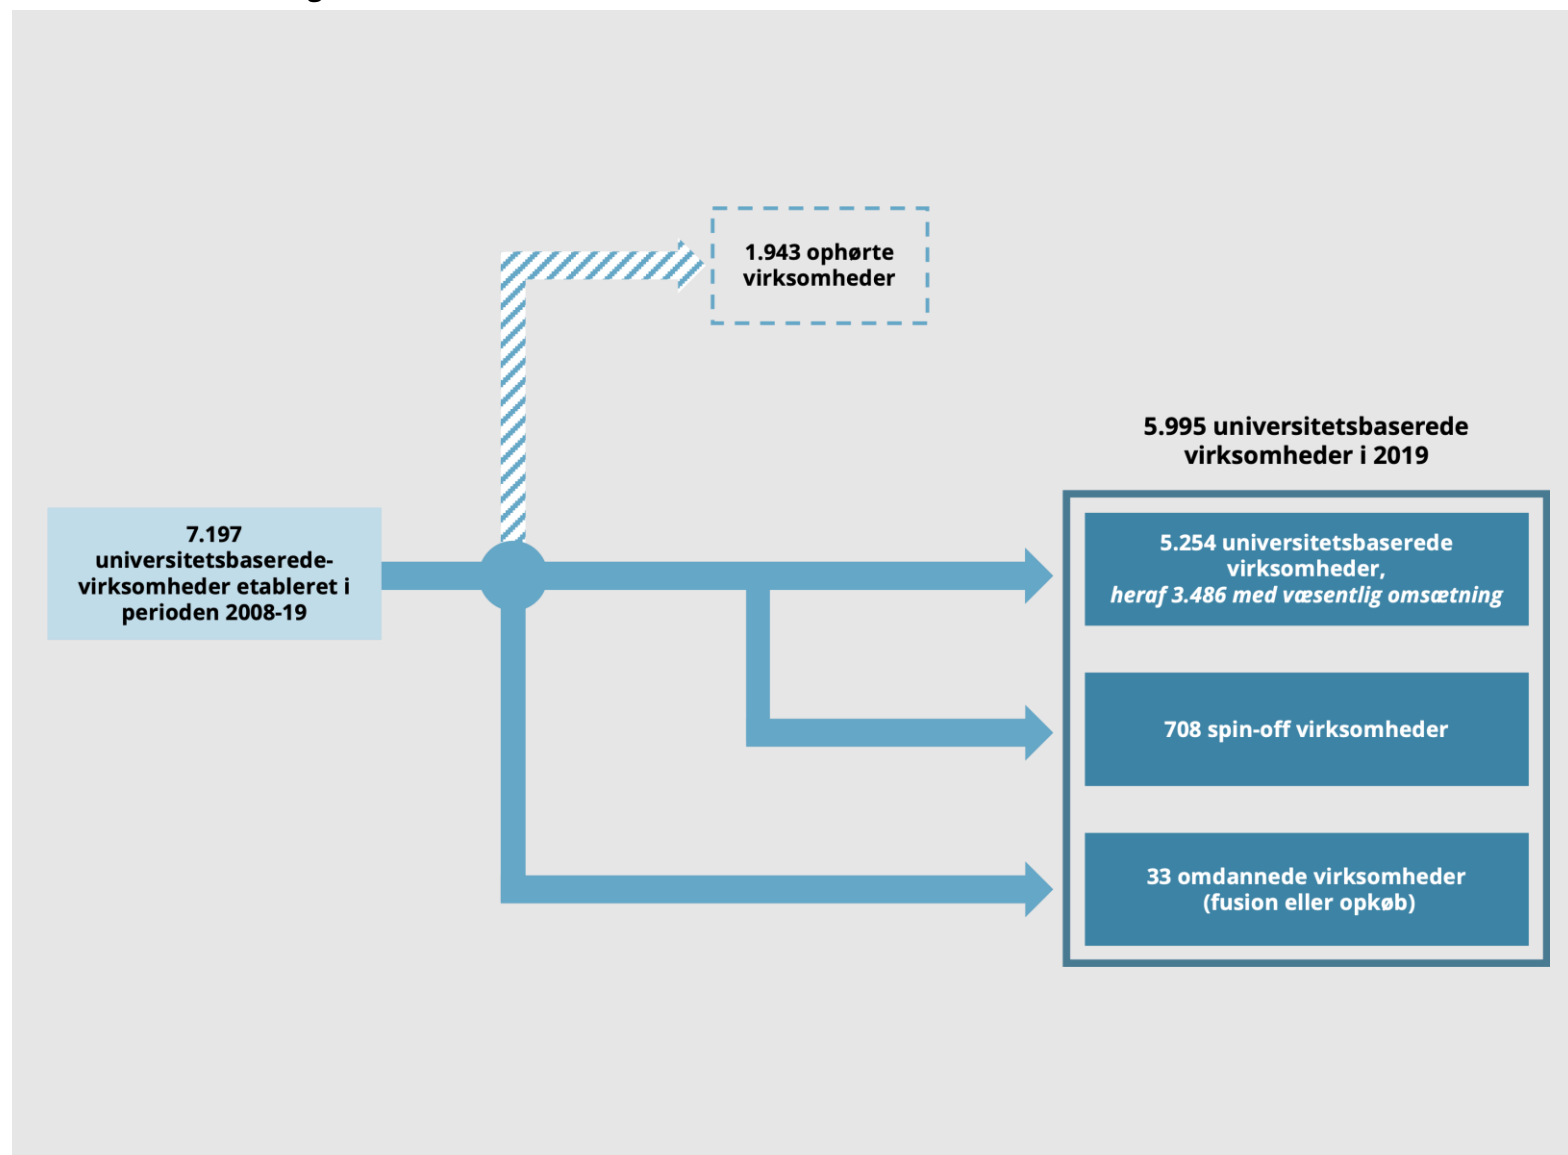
1.943 ophørte virksomheder

5.995 universitetsbaserede virksomheder i 2019

7.197 universitetsbaserede-virksomheder etableret i perioden 2008-19

5.254 universitetsbaserede virksomheder, *heraf 3.486 med væsentlig omsætning*

708 spin-off virksomheder

33 omdannede virksomheder (fusion eller opkøb)